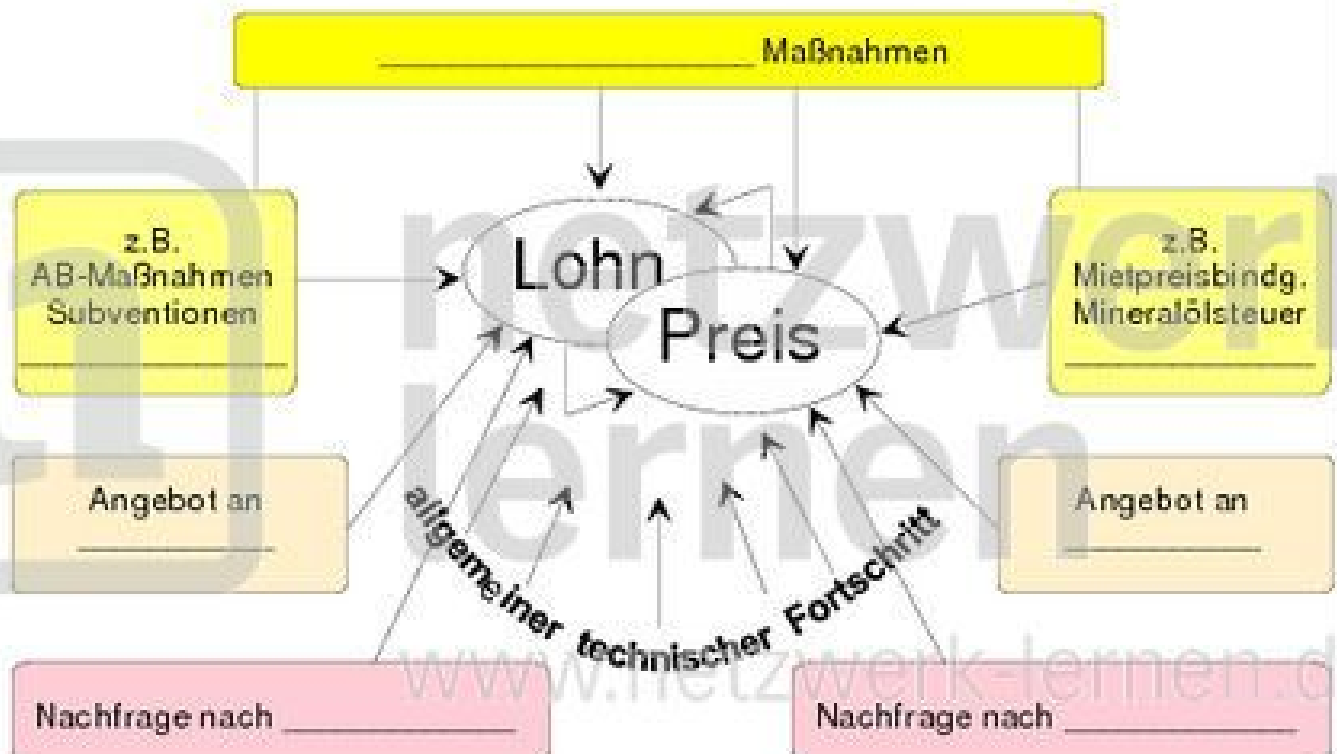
___________________ Maßnahmen

z.B.
AB-Maßnahmen
Subventionen
___________

Lohn

Preis

z.B.
Mietpreisbindg.
Mineralölsteuer
___________

Angebot an
___________

Angebot an
___________

allgemeiner technischer Fortschritt

Nachfrage nach ___________

Nachfrage nach ___________

netzwerk lernen
www.netzwerk-lernen.d